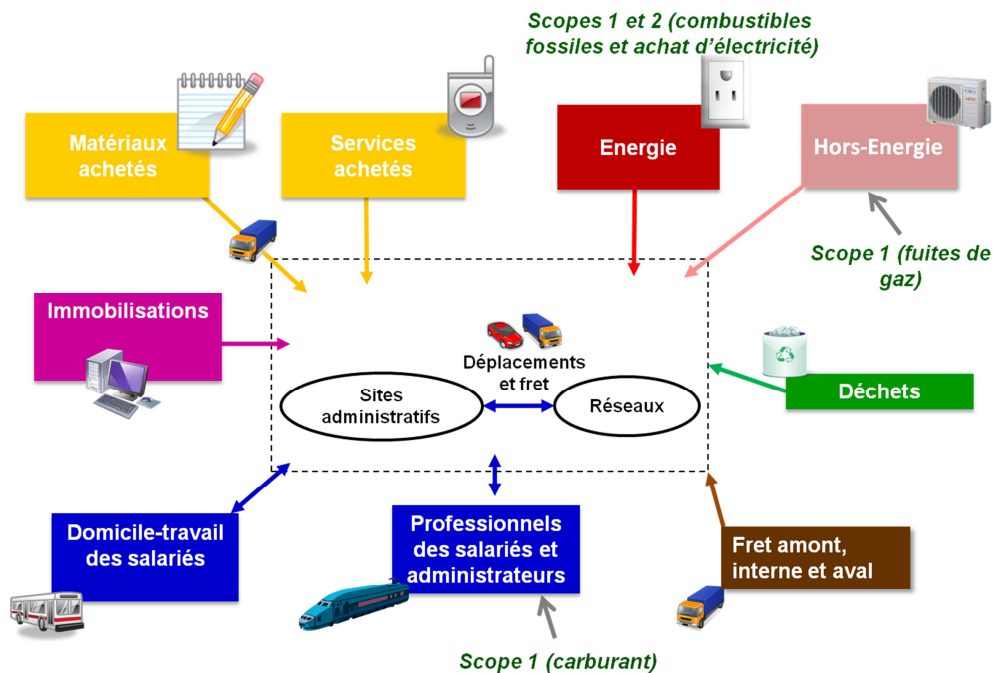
Scopes 1 et 2 (combustibles fossiles et achat d'électricité)

Matériaux achetés

Services achetés

Energie

Hors-Energie

Scope 1 (fuites de gaz)

Immobilisations

Déplacements et fret

Sites administratifs

Réseaux

Déchets

Domicile-travail des salariés

Professionnels des salariés et administrateurs

Fret amont, interne et aval

Scope 1 (carburant)